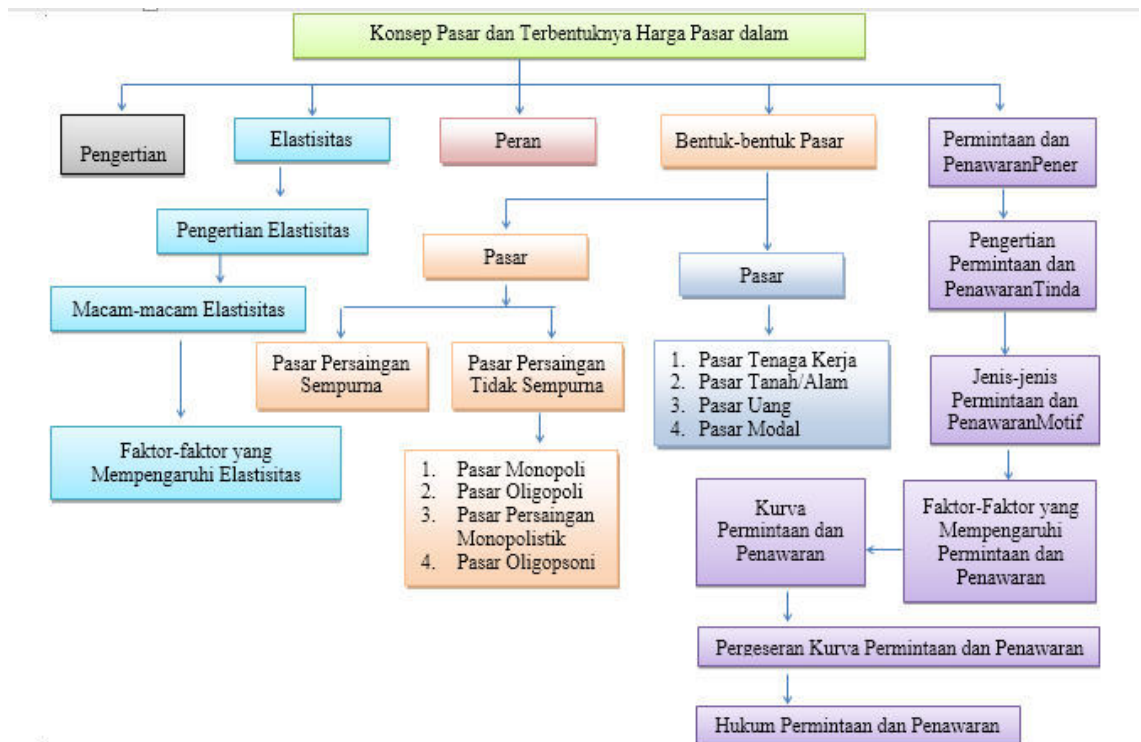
Konsep Pasar dan Terbentuknya Harga Pasar dalam

Pengertian

Elastisitas

Peran

Bentuk-bentuk Pasar

Permintaan dan PenawaranPener

Pengertian Elastisitas

Pasar

Pasar

Pengertian Permintaan dan PenawaranTinda

Macam-macam Elastisitas

Pasar Persaingan Sempurna

Pasar Persaingan Tidak Sempurna

1. Pasar Tenaga Kerja
2. Pasar Tanah/Alam
3. Pasar Uang
4. Pasar Modal

Jenis-jenis Permintaan dan PenawaranMotif

Faktor-faktor yang Mempengaruhi Elastisitas

1. Pasar Monopoli
2. Pasar Oligopoli
3. Pasar Persaingan Monopolistik
4. Pasar Oligopsoni

Kurva Permintaan dan Penawaran

Faktor-Faktor yang Mempengaruhi Permintaan dan Penawaran

Pergeseran Kurva Permintaan dan Penawaran

Hukum Permintaan dan Penawaran